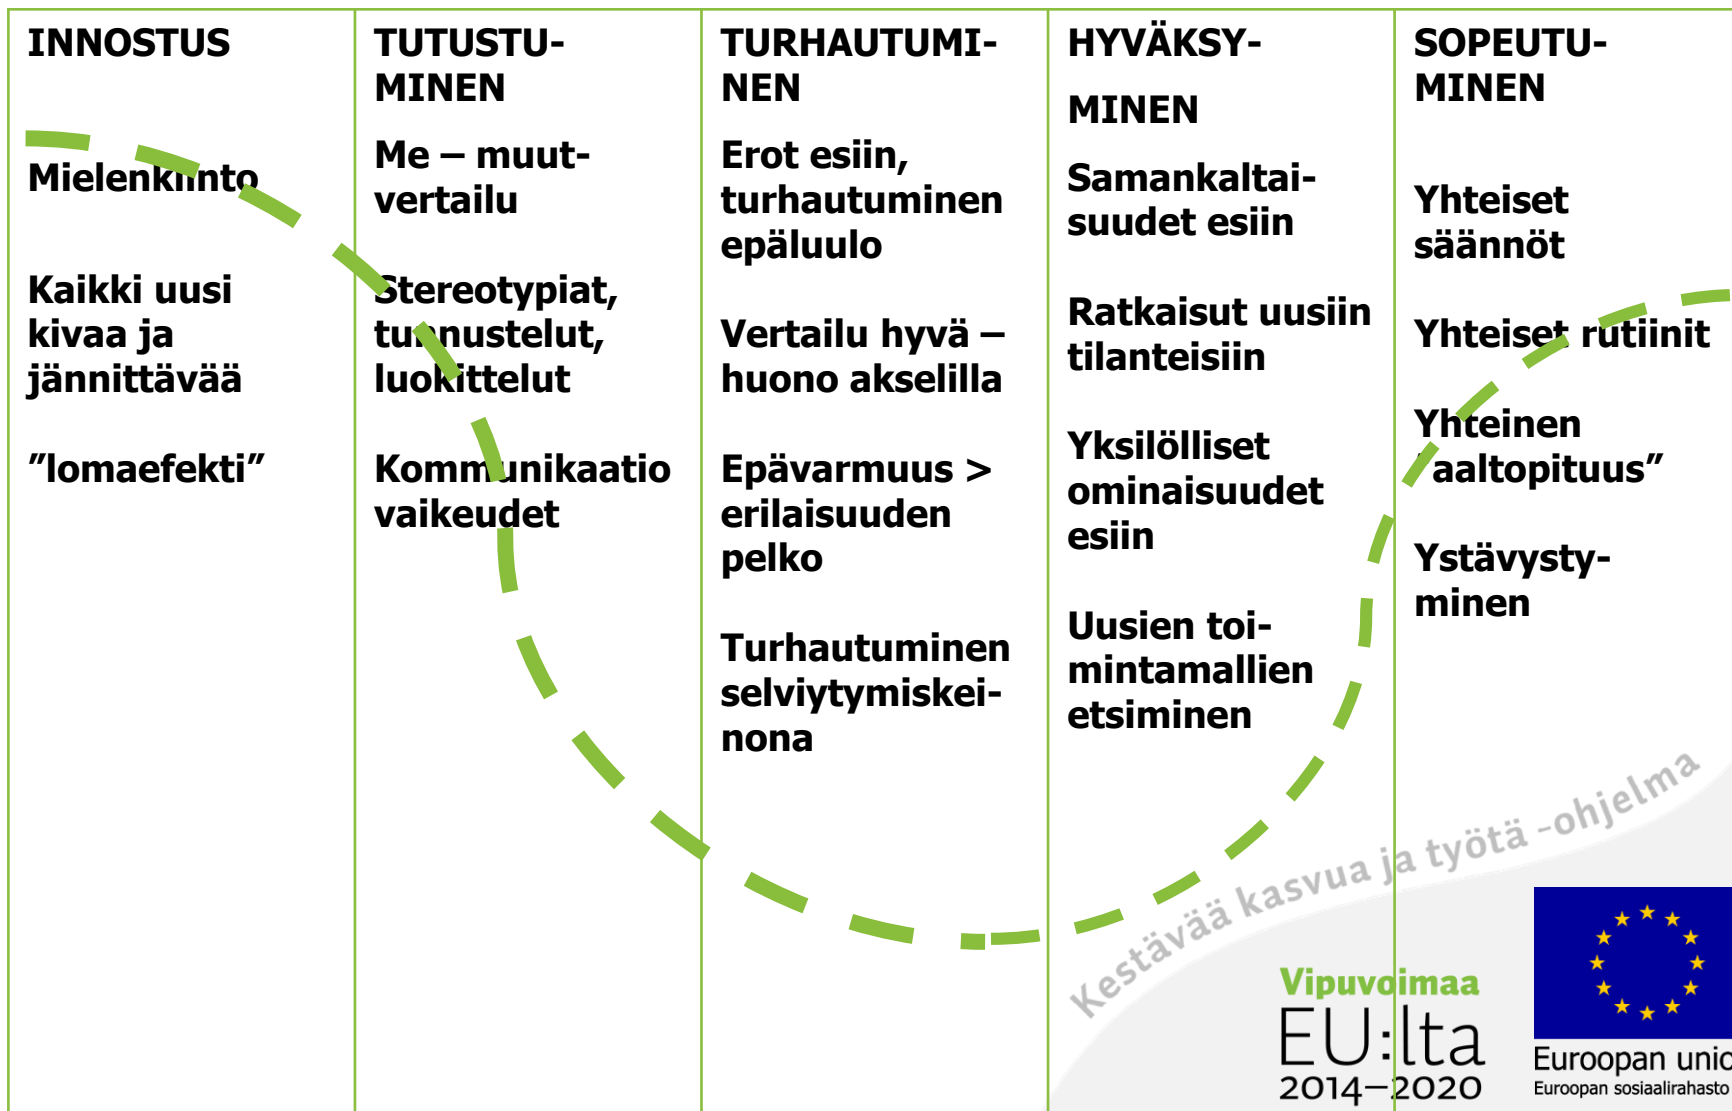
INNOSTUS

Mielenkiinto

Kaikki uusi kivaa ja jännittävää

"lomaefekti"

TUTUSTUMINEN

Me – muut-vertailu

Stereotypiat, tunnustelut, luokittelut

Kommunikaatio vaikeudet

TURHAUTUMINEN

Erot esiin, turhautuminen epäluulo

Vertailu hyvä – huono akselilla

Epävarmuus > erilaisuuden pelko

Turhautuminen selviytymiskeinona

HYVÄKSYMINEN

Samankaltaisuudet esiin

Ratkaisut uusiin tilanteisiin

Yksilölliset ominaisuudet esiin

Uusien toimintamallien etsiminen

SOPEUTUMINEN

Yhteiset säännöt

Yhteiset rutiinit

Yhteinen "aaltopituus"

Ystävystyminen

Kestävää kasvua ja työtä -ohjelma

Vipuvoimaa EU:lta 2014–2020

Euroopan unio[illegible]
Euroopan sosiaalirahasto